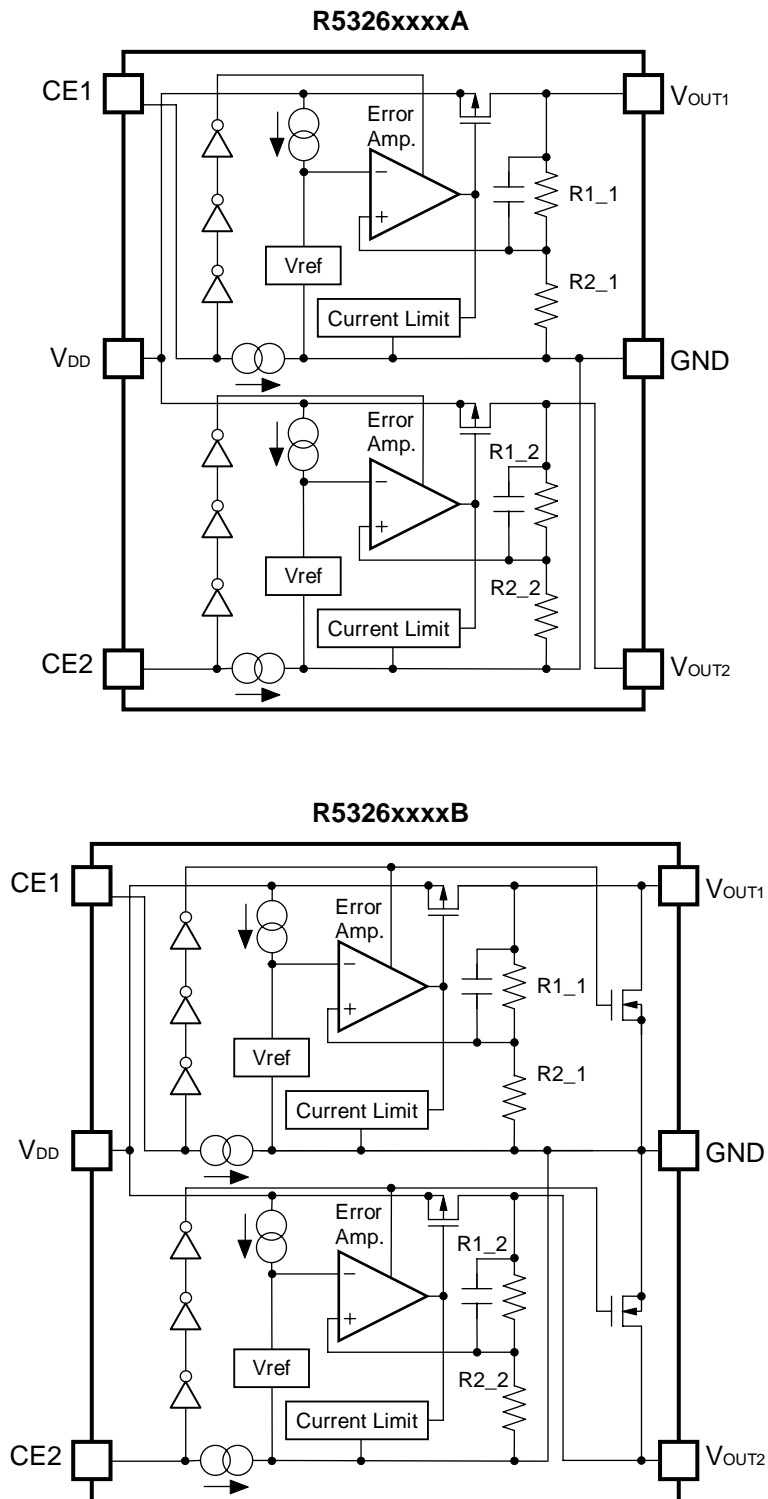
R5326xxxxA

CE1

VOUT1

Error Amp.

R1_1

Vref

R2_1

Current Limit

VDD

GND

Error Amp.

R1_2

Vref

R2_2

Current Limit

CE2

VOUT2

R5326xxxxB

CE1

VOUT1

Error Amp.

R1_1

Vref

R2_1

Current Limit

VDD

GND

Error Amp.

R1_2

Vref

R2_2

Current Limit

CE2

VOUT2